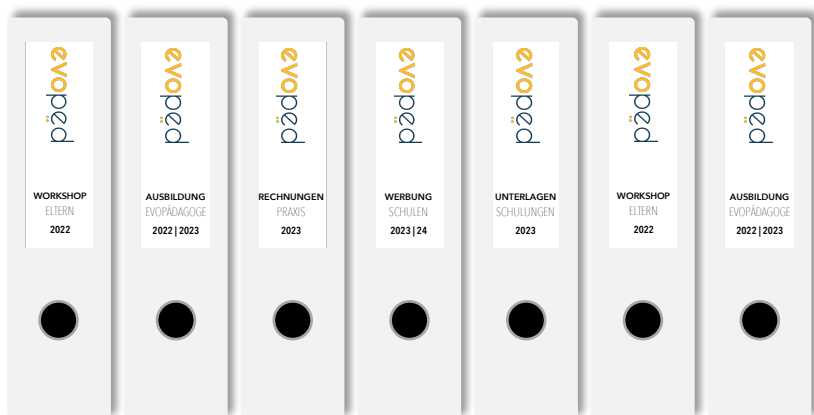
evopäd
WORKSHOP
ELTERN
2022

evopäd
AUSBILDUNG
EVOPÄDAGOGE
2022 | 2023

evopäd
RECHNUNGEN
PRAXIS
2023

evopäd
WERBUNG
SCHULEN
2023 | 24

evopäd
UNTERLAGEN
SCHULUNGEN
2023

evopäd
WORKSHOP
ELTERN
2022

evopäd
AUSBILDUNG
EVOPÄDAGOGE
2022 | 2023